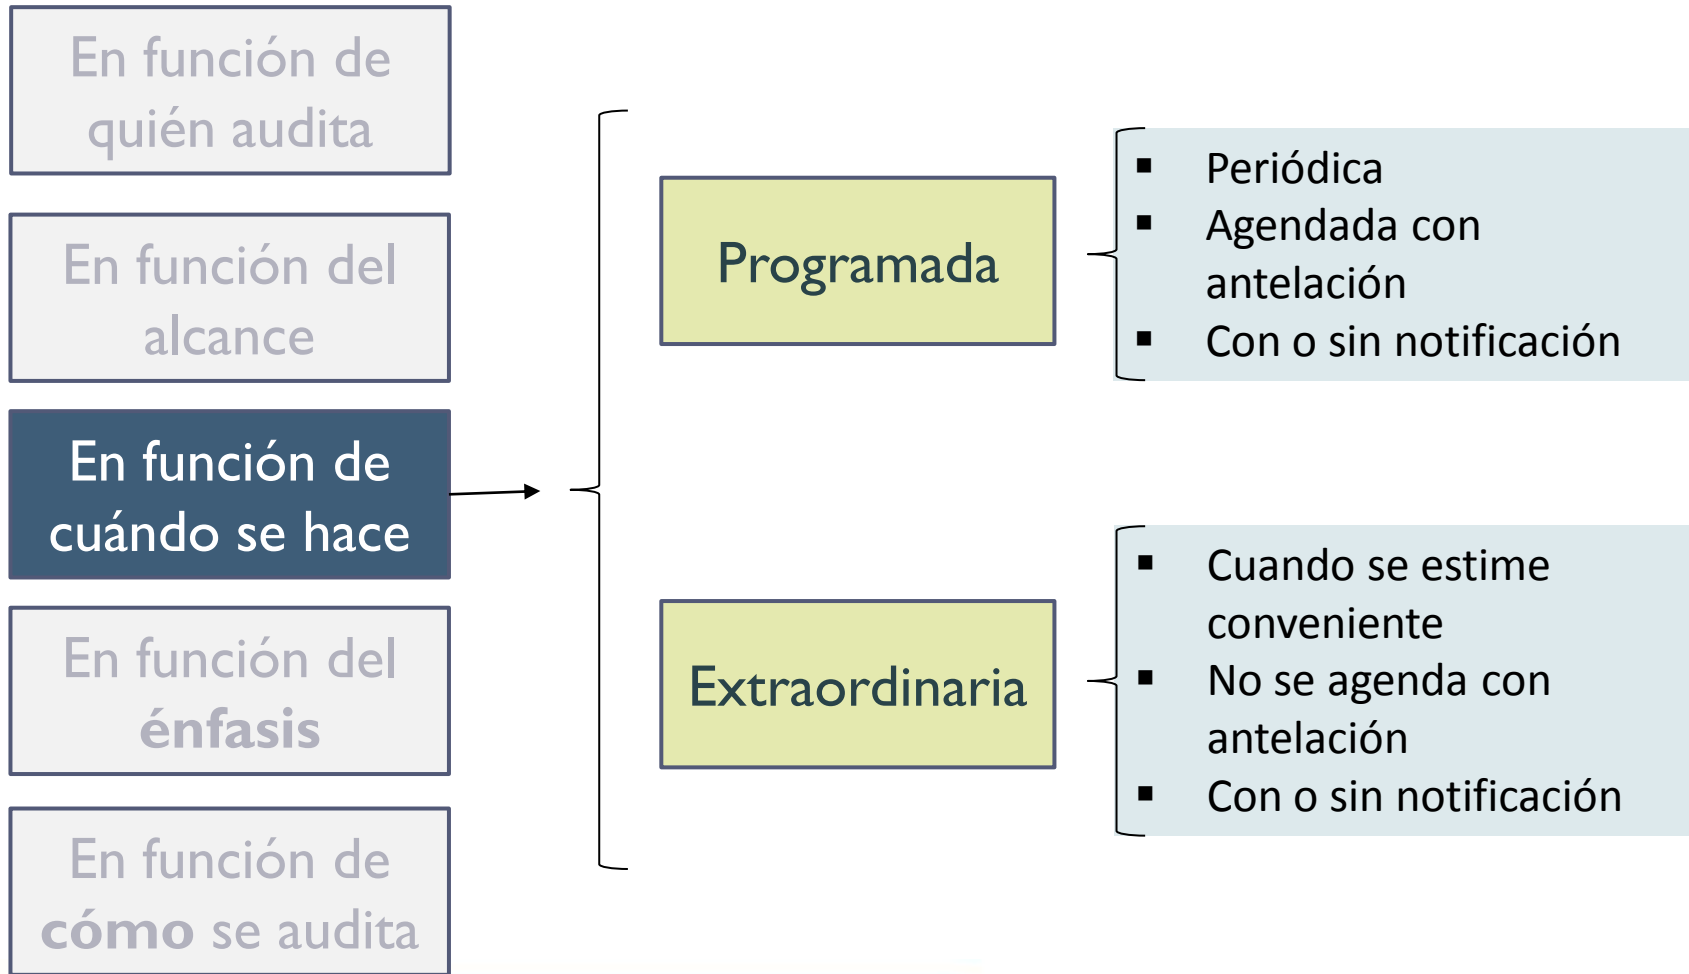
En función de quién audita

En función del alcance

En función de cuándo se hace

En función del énfasis

En función de cómo se audita

Programada

- Periódica
- Agendada con antelación
- Con o sin notificación

Extraordinaria

- Cuando se estime conveniente
- No se agenda con antelación
- Con o sin notificación